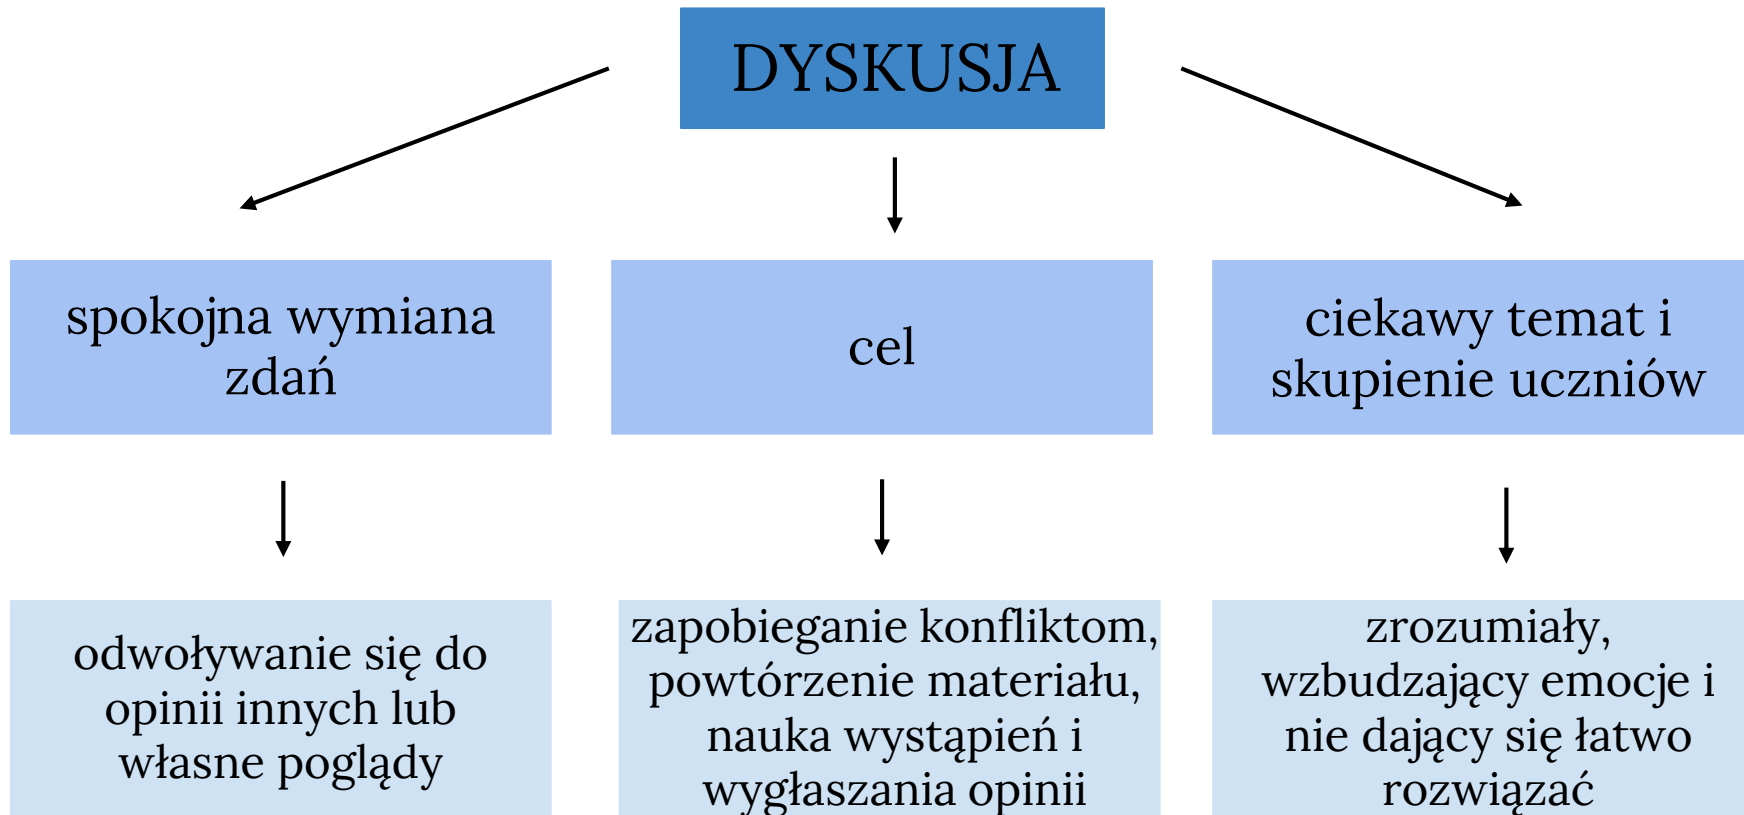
DYSKUSJA

spokojna wymiana zdań

cel

ciekawy temat i skupienie uczniów

odwoływanie się do opinii innych lub własne poglądy

zapobieganie konfliktom, powtórzenie materiału, nauka wystąpień i wygłaszania opinii

zrozumiały, wzbudzający emocje i nie dający się łatwo rozwiązać